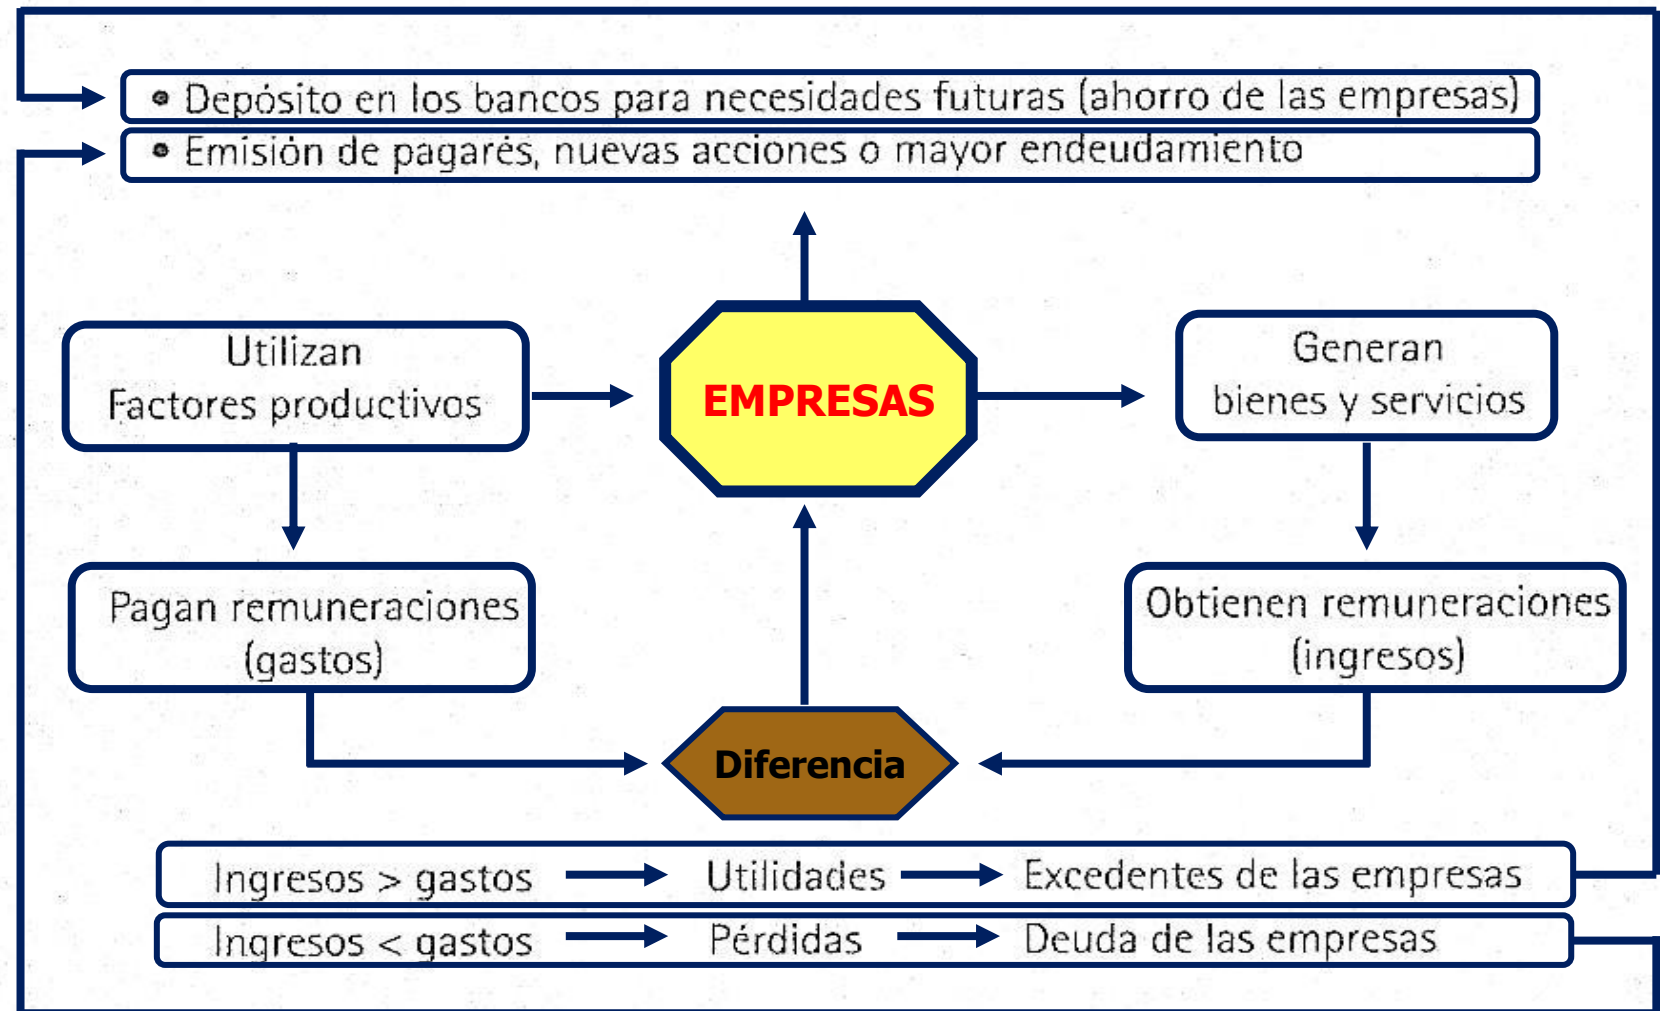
• Depósito en los bancos para necesidades futuras (ahorro de las empresas)

• Emisión de pagarés, nuevas acciones o mayor endeudamiento

Utilizan Factores productivos

EMPRESAS

Generan bienes y servicios

Pagan remuneraciones (gastos)

Obtienen remuneraciones (ingresos)

Diferencia

Ingresos > gastos → Utilidades → Excedentes de las empresas

Ingresos < gastos → Pérdidas → Deuda de las empresas